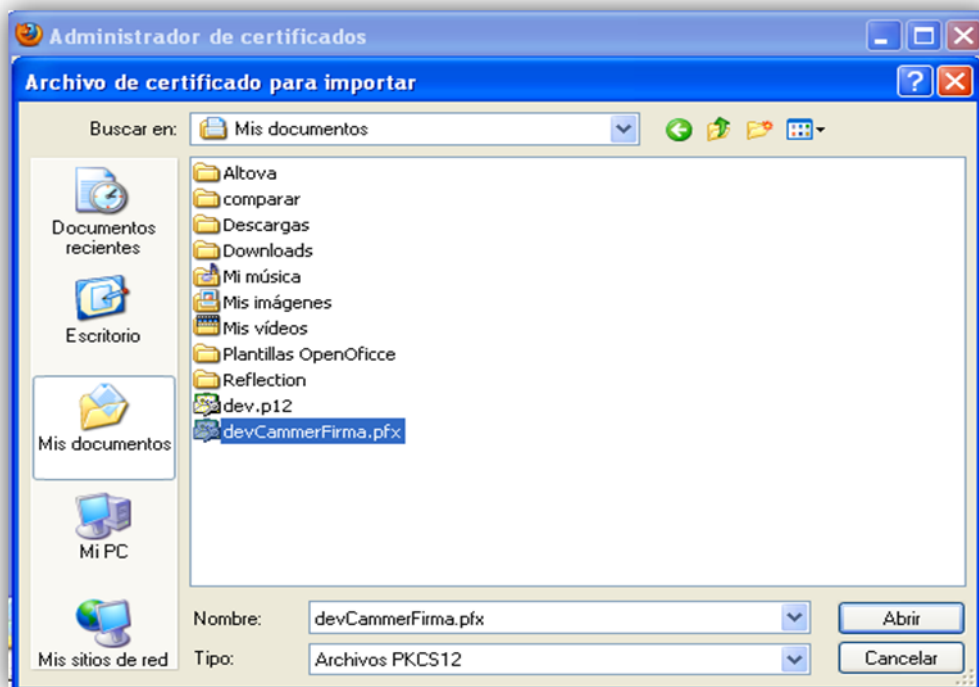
Administrador de certificados

Archivo de certificado para importar

Buscar en: Mis documentos

Documentos recientes

Escritorio

Mis documentos

Mi PC

Mis sitios de red

Altova
comparar
Descargas
Downloads
Mi música
Mis imágenes
Mis vídeos
Plantillas OpenOficce
Reflection
dev.p12
devCammerFirma.pfx

Nombre: devCammerFirma.pfx

Tipo: Archivos PKCS12

Abrir

Cancelar